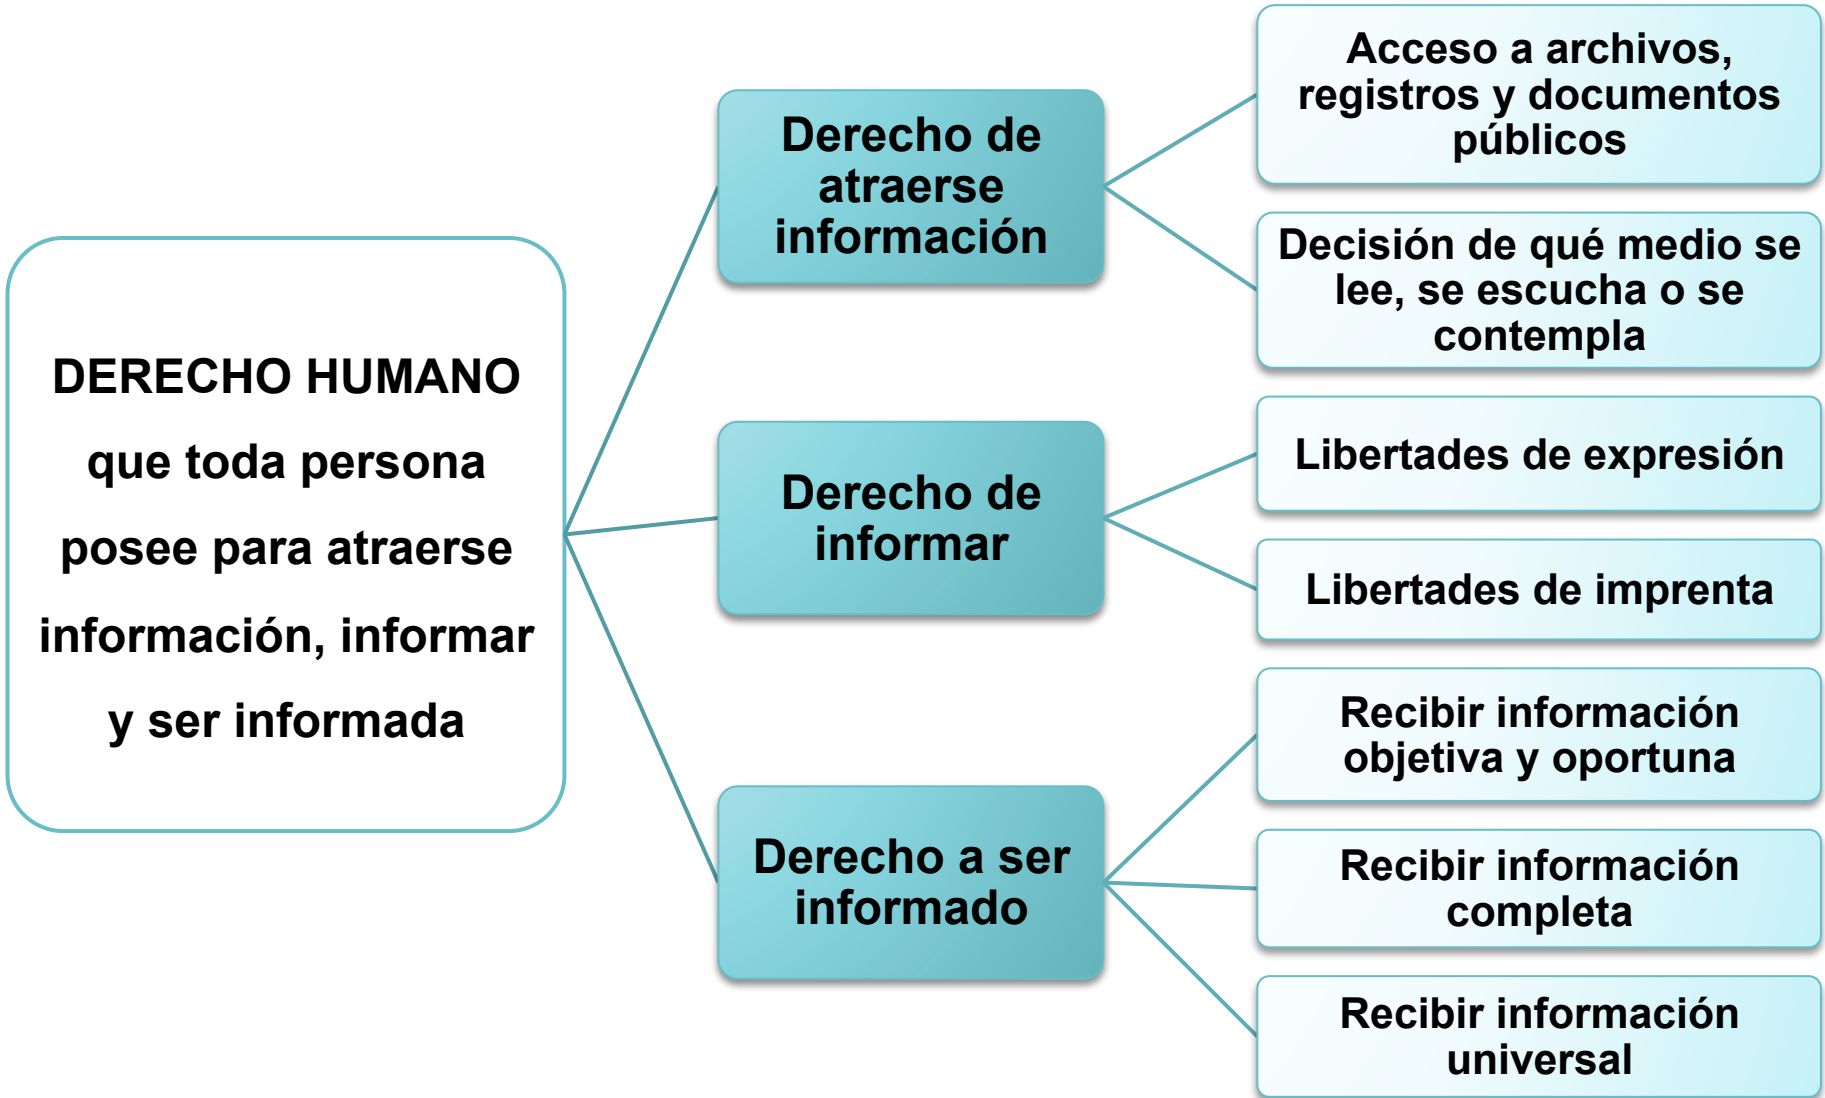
DERECHO HUMANO que toda persona posee para atraerse información, informar y ser informada

Derecho de atraerse información

Acceso a archivos, registros y documentos públicos

Decisión de qué medio se lee, se escucha o se contempla

Derecho de informar

Libertades de expresión

Libertades de imprenta

Derecho a ser informado

Recibir información objetiva y oportuna

Recibir información completa

Recibir información universal